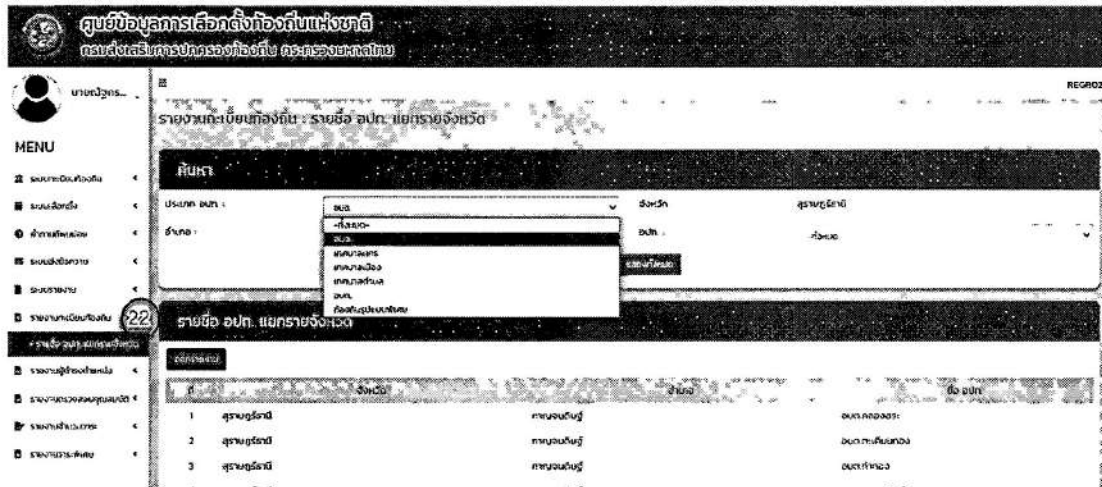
ศูนย์ข้อมูลการเลือกตั้งท้องถิ่นแห่งชาติ
กรมส่งเสริมการปกครองท้องถิ่น กระทรวงมหาดไทย

นายณัฐกร...

MENU

ระบบทะเบียนท้องถิ่น
ระบบเลือกตั้ง
คำถามที่พบบ่อย
ระบบส่งข้อความ
ระบบรายงาน
รายงานทะเบียนท้องถิ่น
22
รายชื่อ อปท. แยกรายจังหวัด
รายงานผู้ดำรงตำแหน่ง
รายงานตรวจสอบคุณสมบัติ
รายงานสำนวนการ
รายงานการคัดค้าน

REGR02

รายงานทะเบียนท้องถิ่น : รายชื่อ อปท. แยกรายจังหวัด

ค้นหา

ประเภท อปท. :
อบจ.
-ทั้งหมด-
อบจ.
เทศบาลนคร
เทศบาลเมือง
เทศบาลตำบล
อบต.
ท้องถิ่นรูปแบบพิเศษ

อำเภอ :

จังหวัด
สุราษฎร์ธานี

อปท. :
ทั้งหมด

แสดงทั้งหมด

รายชื่อ อปท. แยกรายจังหวัด

ออกรายงาน

| ที่ | จังหวัด | อำเภอ | ชื่อ อปท. |
|---|---|---|---|
| 1 | สุราษฎร์ธานี | กาญจนดิษฐ์ | อบต.กะแดะ |
| 2 | สุราษฎร์ธานี | กาญจนดิษฐ์ | อบต.ทะเลนอก |
| 3 | สุราษฎร์ธานี | กาญจนดิษฐ์ | อบต.ท่าทอง |